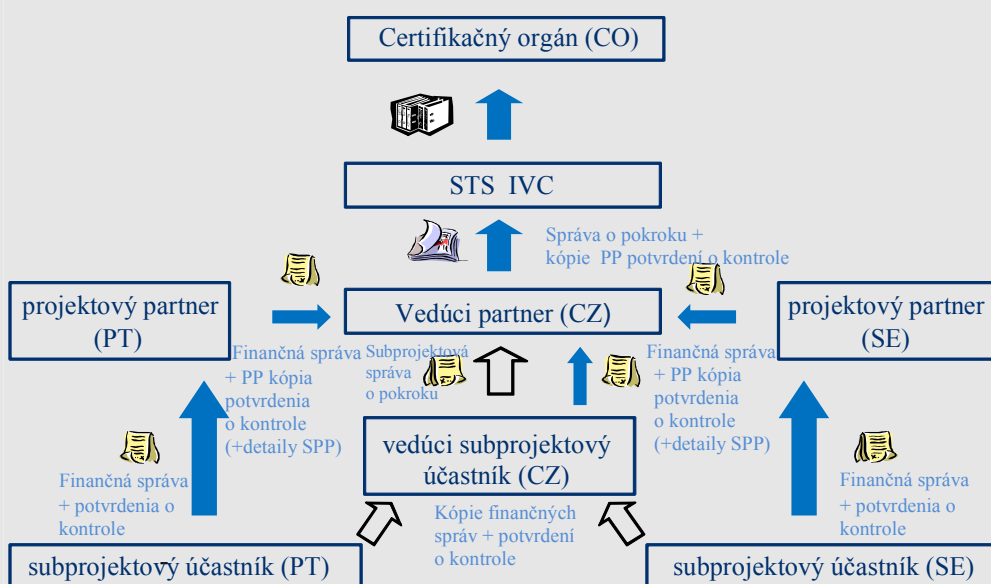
Certifikačný orgán (CO)

STS IVC

Správa o pokroku + kópie PP potvrdení o kontrole

projektový partner (PT)

Vedúci partner (CZ)

projektový partner (SE)

Finančná správa + PP kópia potvrdenia o kontrole (+detaily SPP)

Subprojektová správa o pokroku

Finančná správa + PP kópia potvrdenia o kontrole (+detaily SPP)

vedúci subprojektový účastník (CZ)

Finančná správa + potvrdenia o kontrole

Kópie finančných správ + potvrdení o kontrole

Finančná správa + potvrdenia o kontrole

subprojektový účastník (PT)

subprojektový účastník (SE)